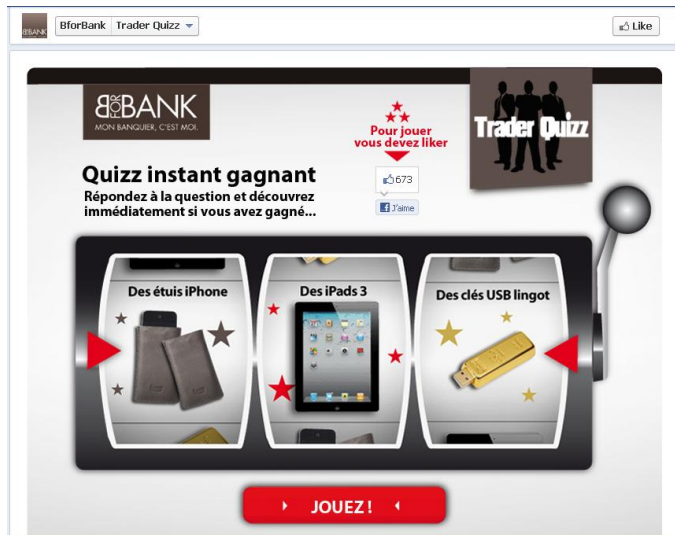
BforBank | Trader Quizz

Like

BFORBANK
MON BANQUIER, C'EST MOI.

Pour jouer vous devez liker

673

J'aime

Trader Quizz

Quizz instant gagnant

Répondez à la question et découvrez immédiatement si vous avez gagné...

Des étuis iPhone

Des iPads 3

Des clés USB lingot

JOUEZ !